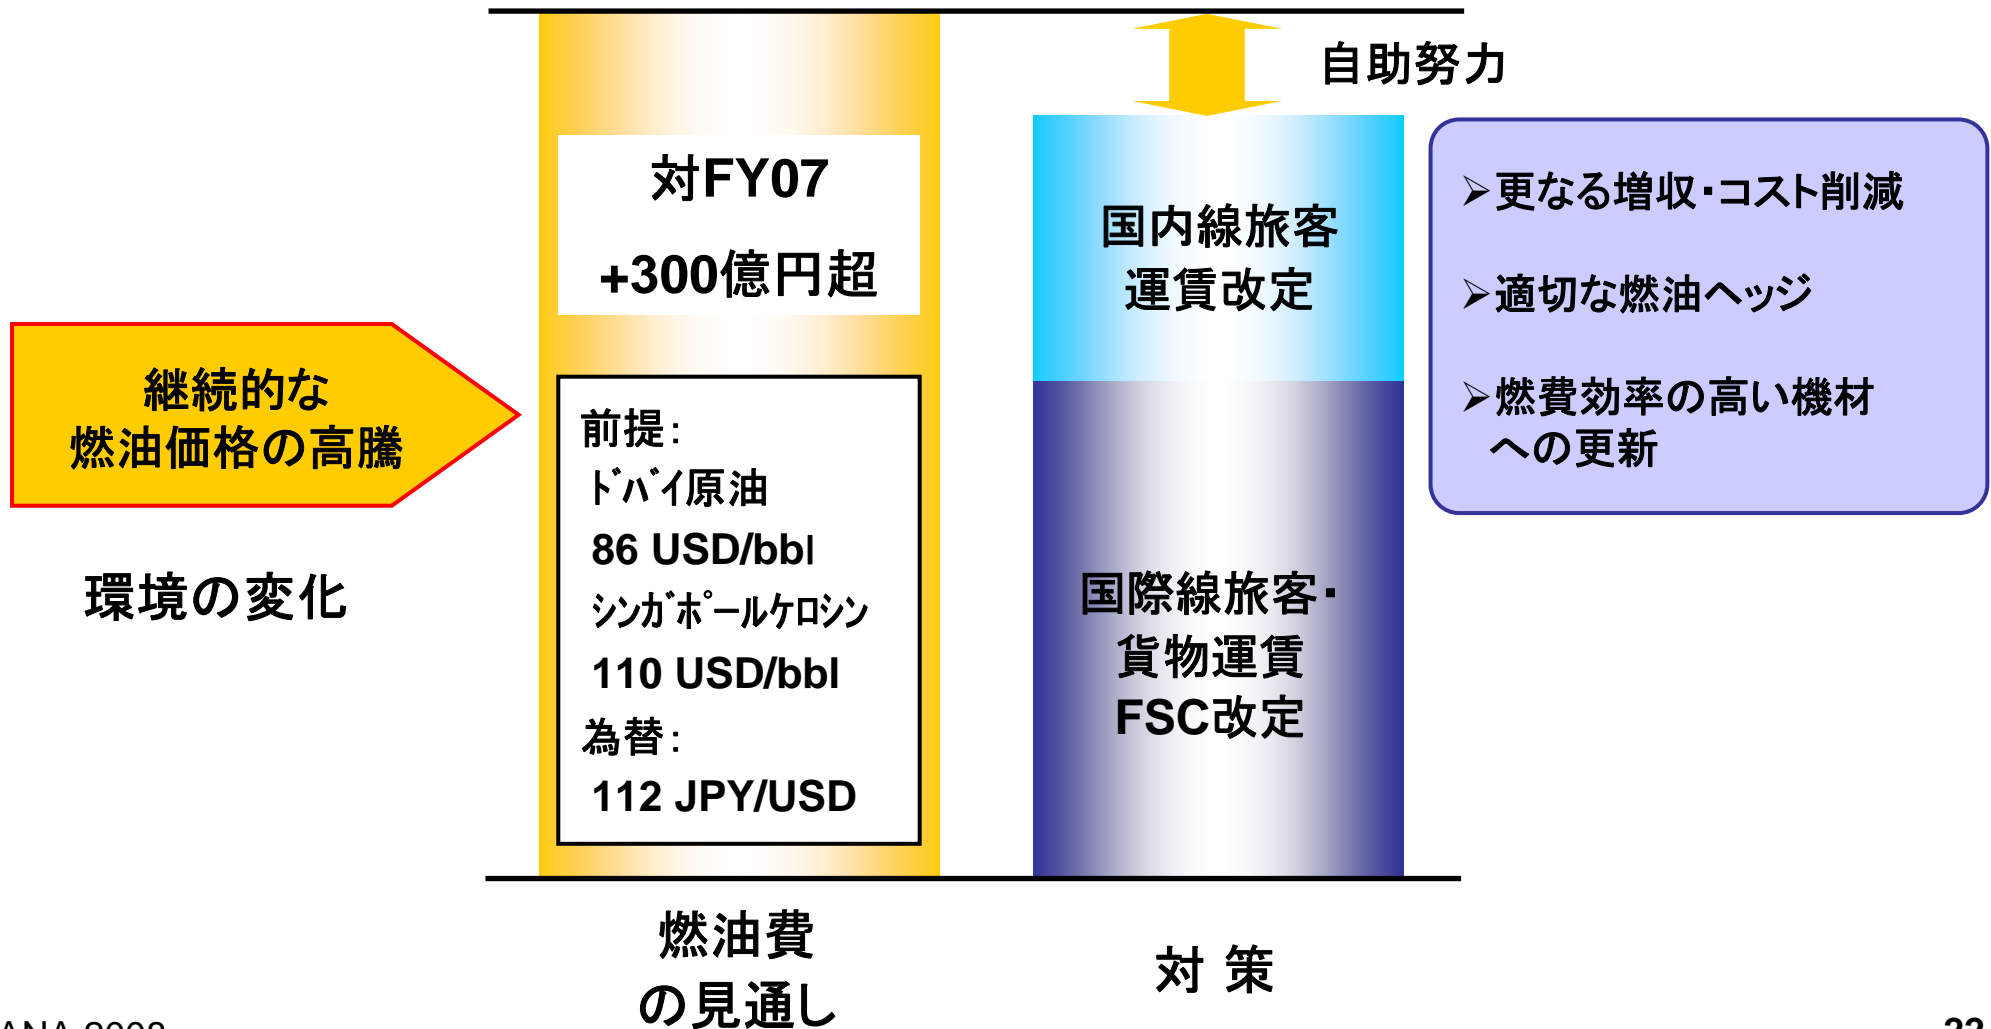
自助努力

対FY07

+300億円超

継続的な
燃油価格の高騰

環境の変化

前提:
ﾄﾞﾊﾞｲ原油
86 USD/bbl
ｼﾝｶﾞﾎﾟｰﾙｹﾛｼﾝ
110 USD/bbl
為替:
112 JPY/USD

国内線旅客
運賃改定

国際線旅客・
貨物運賃
FSC改定

➢更なる増収・コスト削減

➢適切な燃油ヘッジ

➢燃費効率の高い機材への更新

燃油費
の見通し

対 策

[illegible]

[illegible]